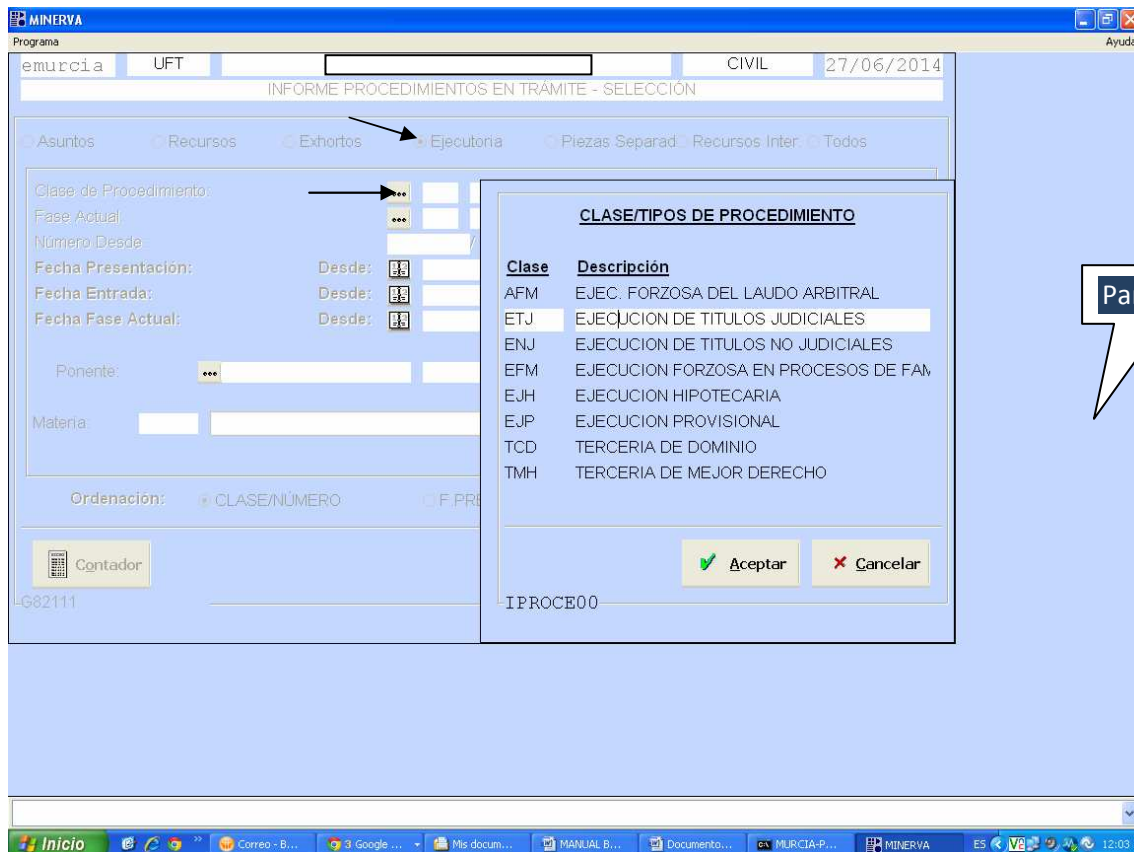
MINERVA
Programa
Ayuda

emurcia UFT CIVIL 27/06/2014
INFORME PROCEDIMIENTOS EN TRÁMITE - SELECCIÓN

Asuntos Recursos Exhortos Ejecutoria Piezas Separad Recursos Inter. Todos

Clase de Procedimiento:
Fase Actual:
Número Desde
Fecha Presentación: Desde:
Fecha Entrada: Desde:
Fecha Fase Actual: Desde:

Ponente:

Materia:

Ordenación: CLASE/NÚMERO F.PRE

Contador

G82111

CLASE/TIPOS DE PROCEDIMIENTO

| Clase | Descripción |
|---|---|
| AFM | EJEC. FORZOSA DEL LAUDO ARBITRAL |
| ETJ | EJECUCION DE TITULOS JUDICIALES |
| ENJ | EJECUCION DE TITULOS NO JUDICIALES |
| EFM | EJECUCION FORZOSA EN PROCESOS DE FAM |
| EJH | EJECUCION HIPOTECARIA |
| EJP | EJECUCION PROVISIONAL |
| TCD | TERCERIA DE DOMINIO |
| TMH | TERCERIA DE MEJOR DERECHO |

Aceptar Cancelar

IPROCE00

Pa

Inicio Correo - B... 3 Google ... Mis docum... MANUAL B... Documento... MURCIA-P... MINERVA ES 12:03